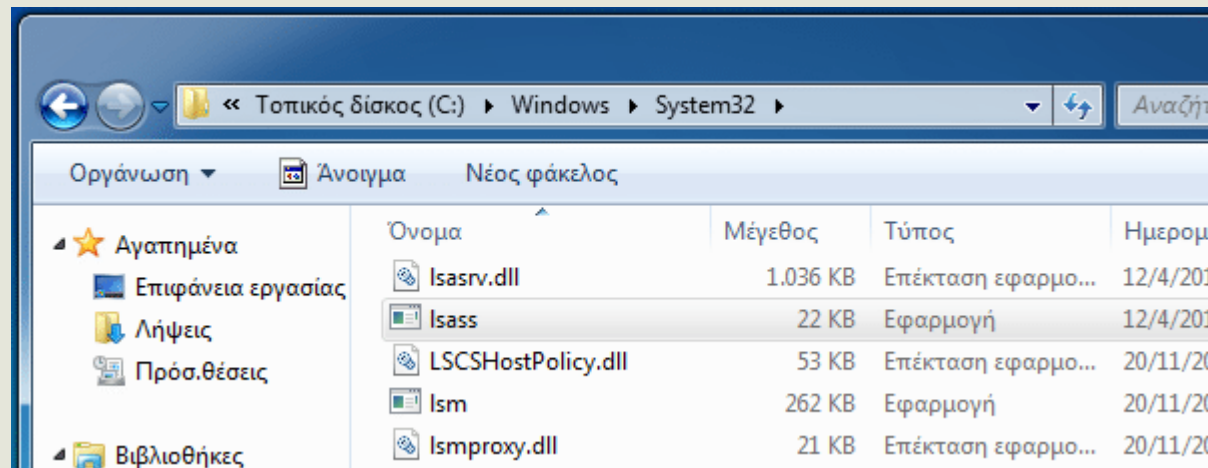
« Τοπικός δίσκος (C:) ▸ Windows ▸ System32 ▸

Αναζήτ

Οργάνωση ▾ Άνοιγμα Νέος φάκελος

Αγαπημένα
Επιφάνεια εργασίας
Λήψεις
Πρόσ.θέσεις

Βιβλιοθήκες

| Όνομα | Μέγεθος | Τύπος | Ημερομ |
|---|---|---|---|
| lsasrv.dll | 1.036 KB | Επέκταση εφαρμο... | 12/4/20 |
| lsass | 22 KB | Εφαρμογή | 12/4/20 |
| LSCSHostPolicy.dll | 53 KB | Επέκταση εφαρμο... | 20/11/2 |
| lsm | 262 KB | Εφαρμογή | 20/11/2 |
| lsmproxy.dll | 21 KB | Επέκταση εφαρμο... | 20/11/2 |